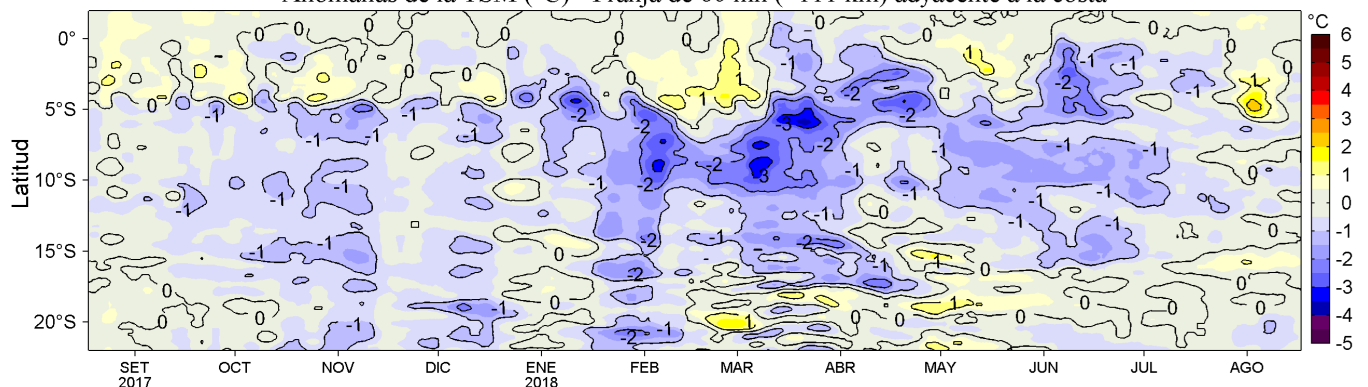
Anomalías de la TSM (°C) - Franja de 60 mn (~111 km) adyacente a la costa

°C
6
5
4
3
2
1
0
-1
-2
-3
-4
-5

Latitud
0°
5°S
10°S
15°S
20°S

SET 2017
OCT
NOV
DIC
ENE 2018
FEB
MAR
ABR
MAY
JUN
JUL
AGO

0 0 0 0 0 0 0 0 0 0 0 0 0 0 0 0 0 0 0 0 0
1 1 1 1 1 1 1
-1 -1 -1 -1 -1 -1 -1 -1 -1 -1 -1 -1 -1 -1 -1 -1 -1 -1 -1 -1 -1 -1 -1 -1 -1 -1 -1 -1
-2 -2 -2 -2 -2 -2 -2 -2 -2 -2 -2 -2 -2 -2 -2
-3 -3